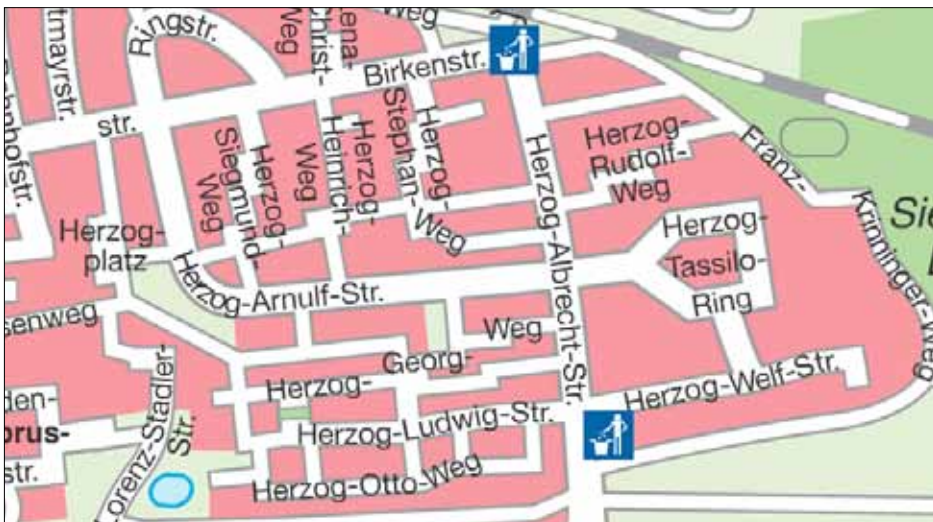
tmayrstr.
Ringstr.
Weg
Hhofstr.
str.
Birkenstr.
Weg
Siegmund-Weg
Herzog-
Herzog-Heinrich-
Herzog-Stephan-Weg
Herzog-Albrecht-Str.
Herzog-Rudolf-Weg
Franz-Kinninger-Weg
Sie
Herzog-platz
Herzog-Tassilo-Ring
Herzog-Arnulf-Str.
senweg
Lorenz-Stadler-Str.
Herzog-Georg-Weg
Herzog-Welf-Str.
den-
rus-
Herzog-Ludwig-Str.
str.
Herzog-Otto-Weg